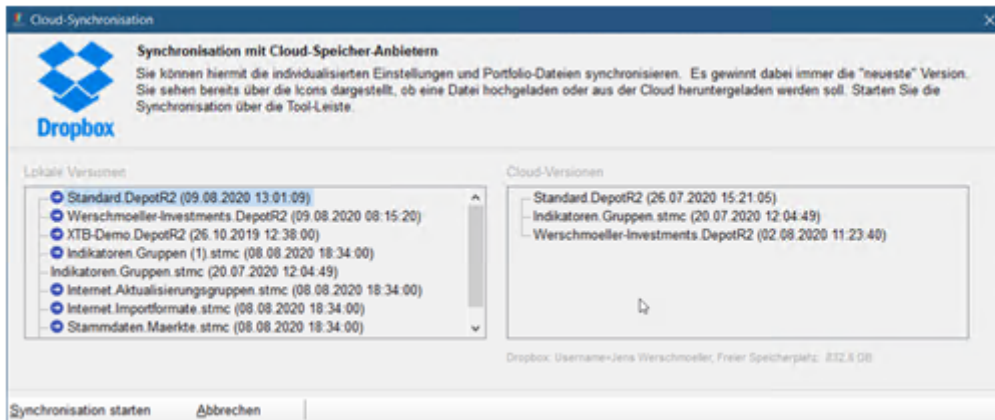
Cloud-Synchronisation

Synchronisation mit Cloud-Speicher-Anbietern

Sie können hiermit die individualisierten Einstellungen und Portfolio-Dateien synchronisieren. Es gewinnt dabei immer die "neueste" Version. Sie sehen bereits über die Icons dargestellt, ob eine Datei hochgeladen oder aus der Cloud heruntergeladen werden soll. Starten Sie die Synchronisation über die Tool-Leiste.

Dropbox

Lokale Versionen

Standard.DepotR2 (09.08.2020 13:01:09)
Werschmoeller-Investments.DepotR2 (09.08.2020 08:15:20)
XTB-Demo.DepotR2 (26.10.2019 12:38:00)
Indikatoren.Gruppen (1).stmc (08.08.2020 18:34:00)
Indikatoren.Gruppen.stmc (20.07.2020 12:04:49)
Internet.Aktualisierungsgruppen.stmc (08.08.2020 18:34:00)
Internet.Importformate.stmc (08.08.2020 18:34:00)
Stammdaten.Maerkte.stmc (08.08.2020 18:34:00)

Cloud-Versionen

Standard.DepotR2 (26.07.2020 15:21:05)
Indikatoren.Gruppen.stmc (20.07.2020 12:04:49)
Werschmoeller-Investments.DepotR2 (02.08.2020 11:23:40)

Dropbox: Username=Jens Werschmoeller, Freier Speicherplatz: 832,8 GB

Synchronisation starten
Abbrechen